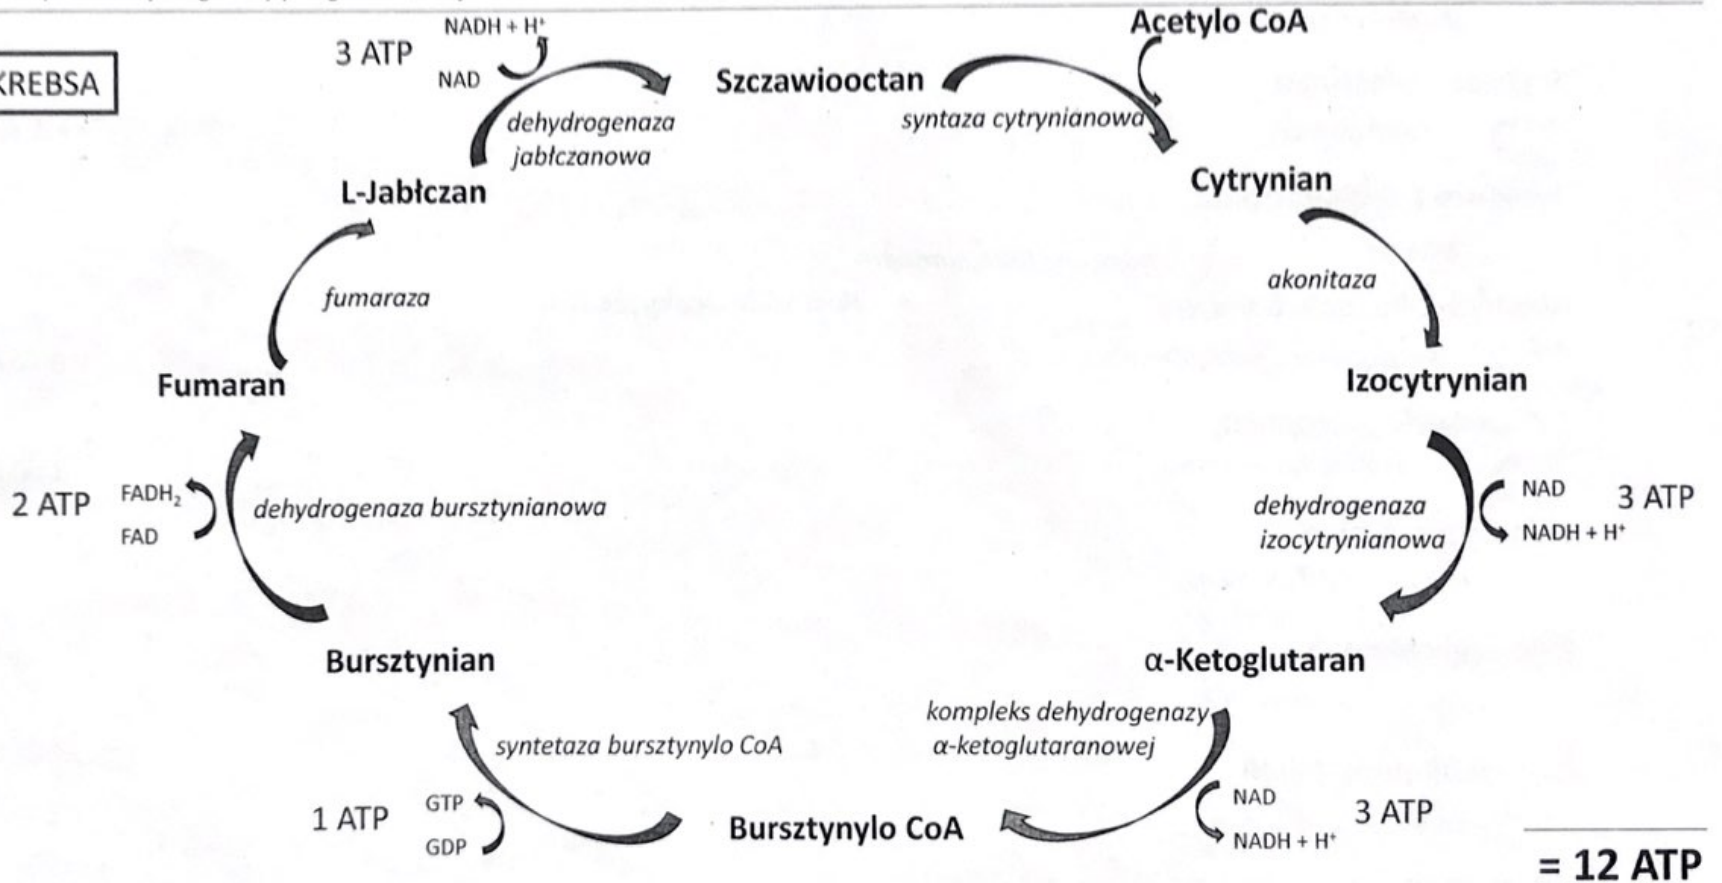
KREBSA

3 ATP
NADH + H⁺
NAD
Szczawiooctan
Acetylo CoA
dehydrogenaza jabłczanowa
syntaza cytrynianowa
L-Jabłczan
Cytrynian
fumaraza
akonitaza
Fumaran
Izocytrynian
2 ATP
$FADH_2$
FAD
dehydrogenaza bursztynianowa
dehydrogenaza izocytrynianowa
NAD
NADH + H⁺
3 ATP
Bursztynian
α-Ketoglutaran
syntetaza bursztynylo CoA
kompleks dehydrogenazy α-ketoglutaranowej
1 ATP
GTP
GDP
Bursztynylo CoA
NAD
NADH + H⁺
3 ATP
= 12 ATP